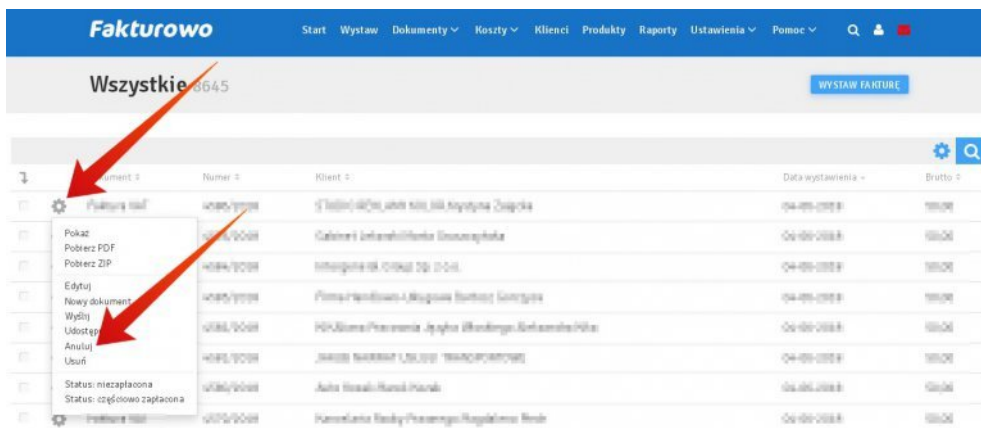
Fakturowo

Start Wystaw Dokumenty Koszty Klienci Produkty Raporty Ustawienia Pomoc

Wszystkie 8645

WYSTAW FAKTURĘ

| | | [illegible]ument | Numer | Klient | Data wystawienia | Brutto |
|---|---|---|---|---|---|---|
| | | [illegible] | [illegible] | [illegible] | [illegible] | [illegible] |
| | | | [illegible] | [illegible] | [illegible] | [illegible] |
| | | | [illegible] | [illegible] | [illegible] | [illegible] |
| | | | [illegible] | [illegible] | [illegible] | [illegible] |
| | | | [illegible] | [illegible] | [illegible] | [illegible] |
| | | | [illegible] | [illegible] | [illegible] | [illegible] |
| | | | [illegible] | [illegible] | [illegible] | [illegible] |
| | | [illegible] | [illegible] | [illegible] | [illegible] | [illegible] |

Pokaż
Pobierz PDF
Pobierz ZIP
Edytuj
Nowy dokument
Wyślij
Udostęp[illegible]
Anuluj
Usuń
Status: niezapłacona
Status: częściowo zapłacona